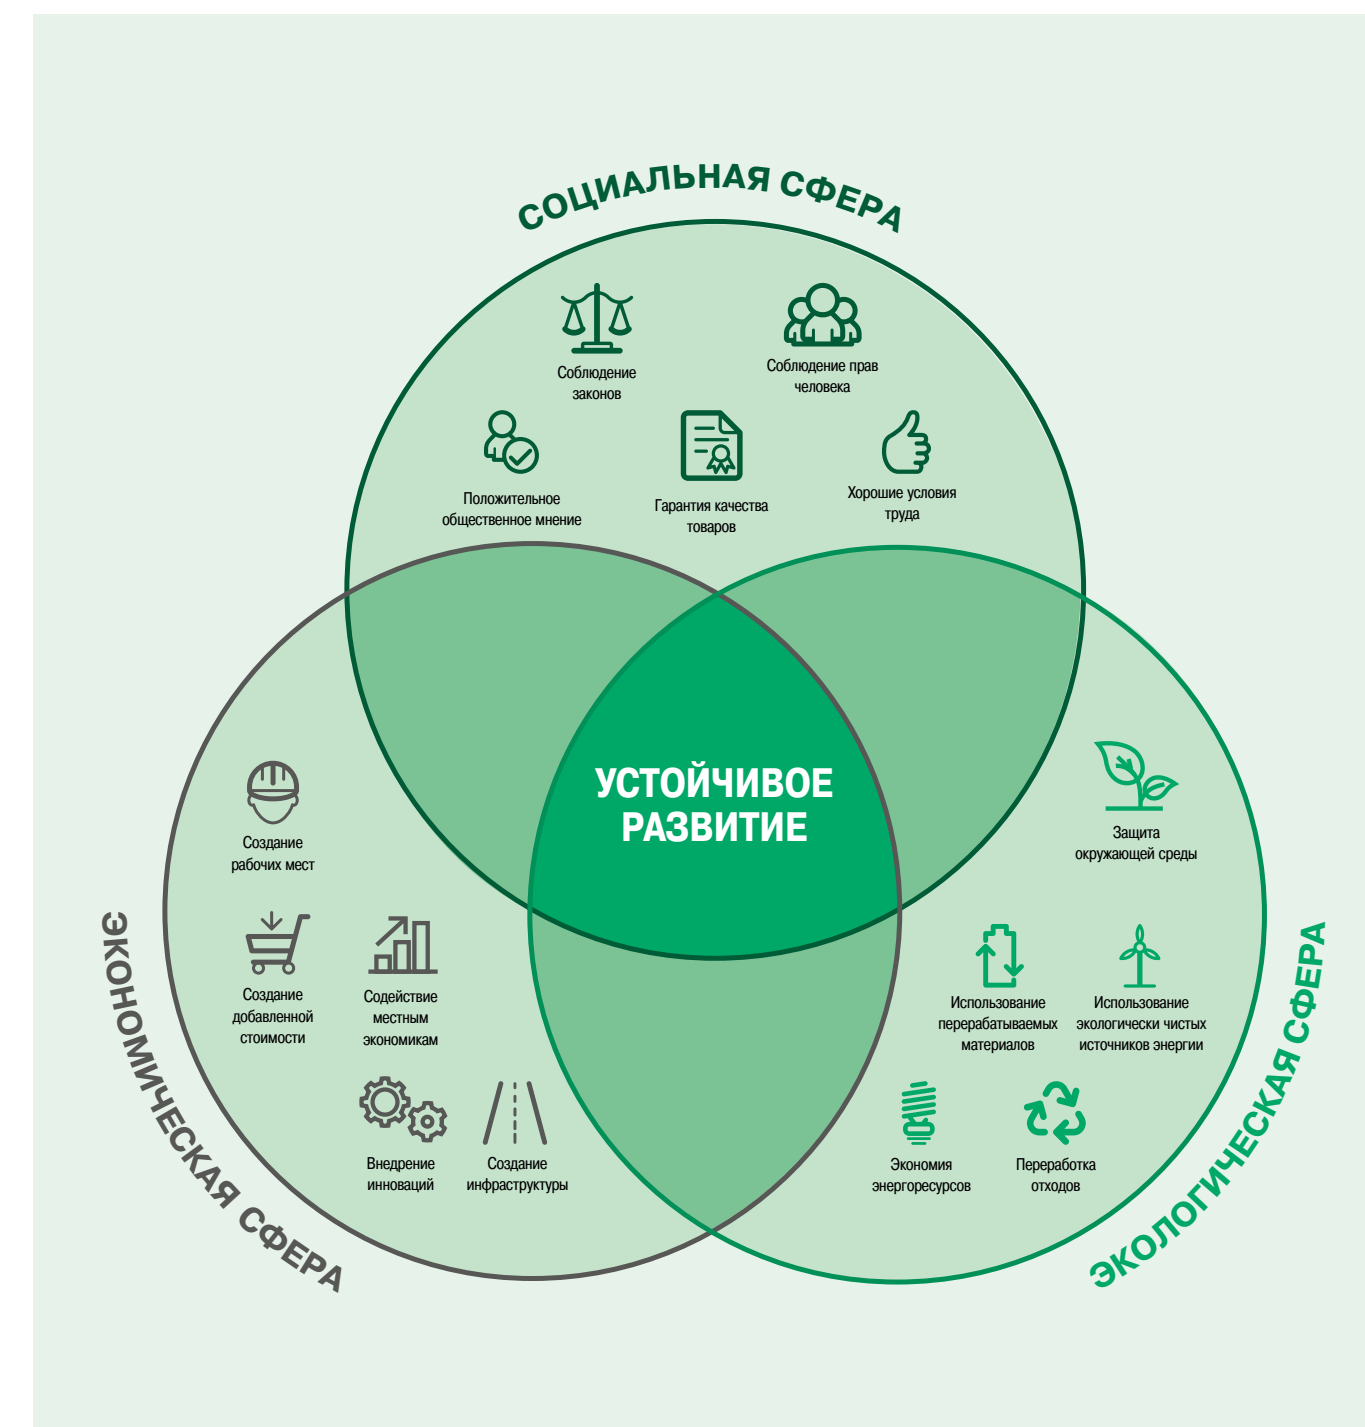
СОЦИАЛЬНАЯ СФЕРА

Соблюдение законов

Соблюдение прав человека

Положительное общественное мнение

Гарантия качества товаров

Хорошие условия труда

УСТОЙЧИВОЕ РАЗВИТИЕ

Создание рабочих мест

Создание добавленной стоимости

Содействие местным экономикам

Внедрение инноваций

Создание инфраструктуры

ЭКОНОМИЧЕСКАЯ СФЕРА

Защита окружающей среды

Использование перерабатываемых материалов

Использование экологически чистых источников энергии

Экономия энергоресурсов

Переработка отходов

ЭКОЛОГИЧЕСКАЯ СФЕРА